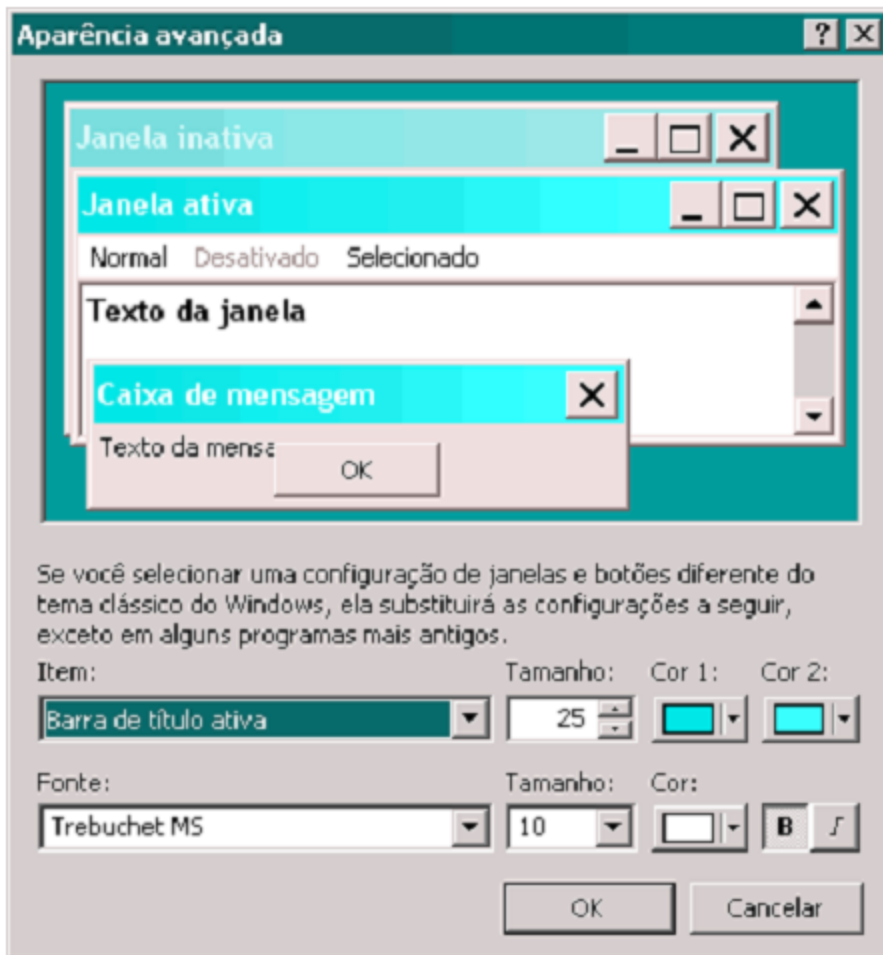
Aparência avançada

?

Janela inativa

Janela ativa

Normal Desativado Selecionado

Texto da janela

Caixa de mensagem

Texto da mensa

OK

Se você selecionar uma configuração de janelas e botões diferente do tema clássico do Windows, ela substituirá as configurações a seguir, exceto em alguns programas mais antigos.

Item:

Barra de título ativa

Tamanho:

25

Cor 1:

Cor 2:

Fonte:

Trebuchet MS

Tamanho:

10

Cor:

B

I

OK

Cancelar